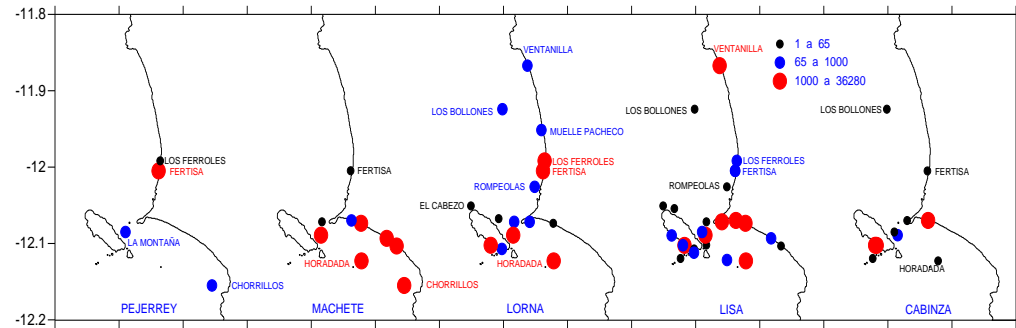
-11.8

-11.9

-12

-12.1

-12.2

1 a 65
65 a 1000
1000 a 36280

LOS FERROLES
FERTISA
LA MONTAÑA
CHORRILLOS
PEJERREY

FERTISA
HORADADA
CHORRILLOS
MACHETE

VENTANILLA
LOS BOLLONES
MUELLE PACHECO
LOS FERROLES
FERTISA
ROMPEOLAS
EL CABEZO
HORADADA
LORNA

VENTANILLA
LOS BOLLONES
LOS FERROLES
FERTISA
ROMPEOLAS
LISA

LOS BOLLONES
FERTISA
HORADADA
CABINZA